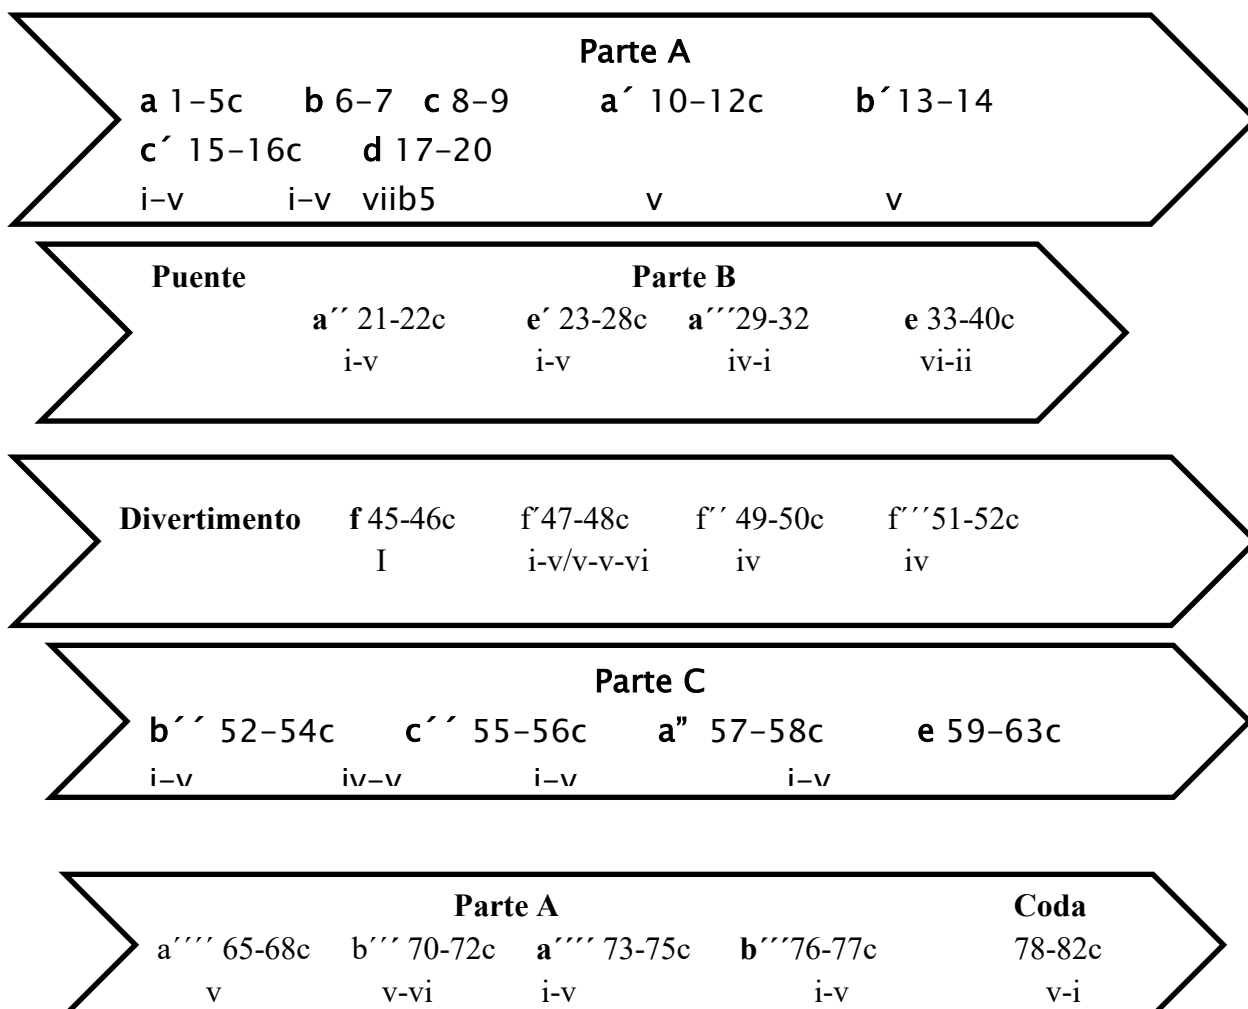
Parte A

a 1-5c b 6-7 c 8-9 a´ 10-12c b´13-14
c´ 15-16c d 17-20
i-v i-v viib5 v v

Puente Parte B
a´´ 21-22c e´ 23-28c a´´´29-32 e 33-40c
i-v i-v iv-i vi-ii

Divertimento f 45-46c f´47-48c f´´ 49-50c f´´´51-52c
I i-v/v-v-vi iv iv

Parte C
b´´ 52-54c c´´ 55-56c a” 57-58c e 59-63c
i-v iv-v i-v i-v

Parte A Coda
a´´´´ 65-68c b´´´ 70-72c a´´´´ 73-75c b´´´76-77c 78-82c
v v-vi i-v i-v v-i